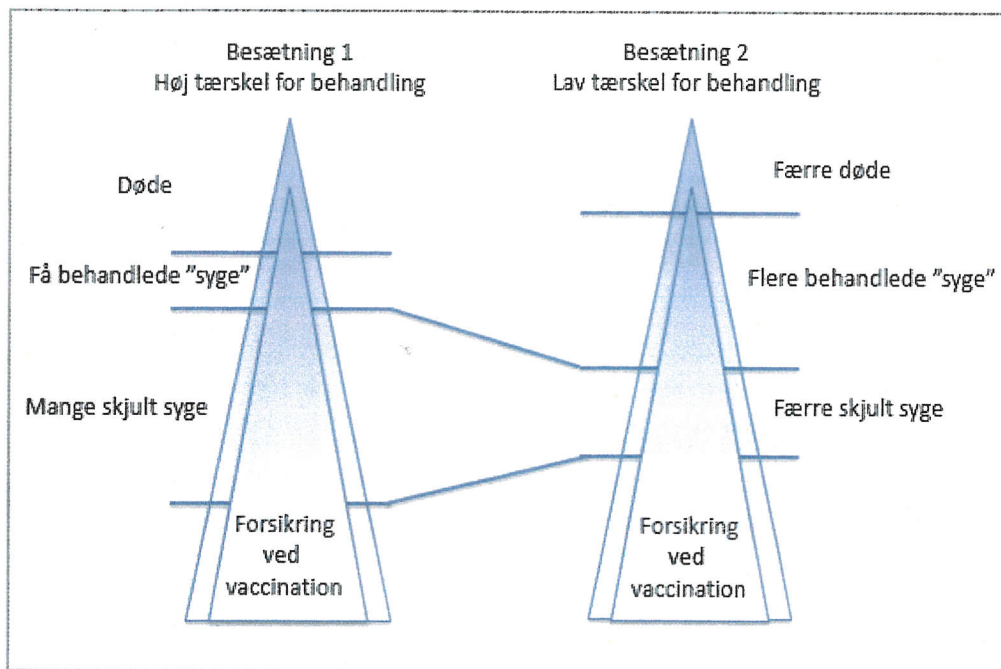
Besætning 1
Høj tærskel for behandling

Døde

Få behandlede ”syge”

Mange skjult syge

Forsikring ved vaccination

Besætning 2
Lav tærskel for behandling

Færre døde

Flere behandlede ”syge”

Færre skjult syge

Forsikring ved vaccination